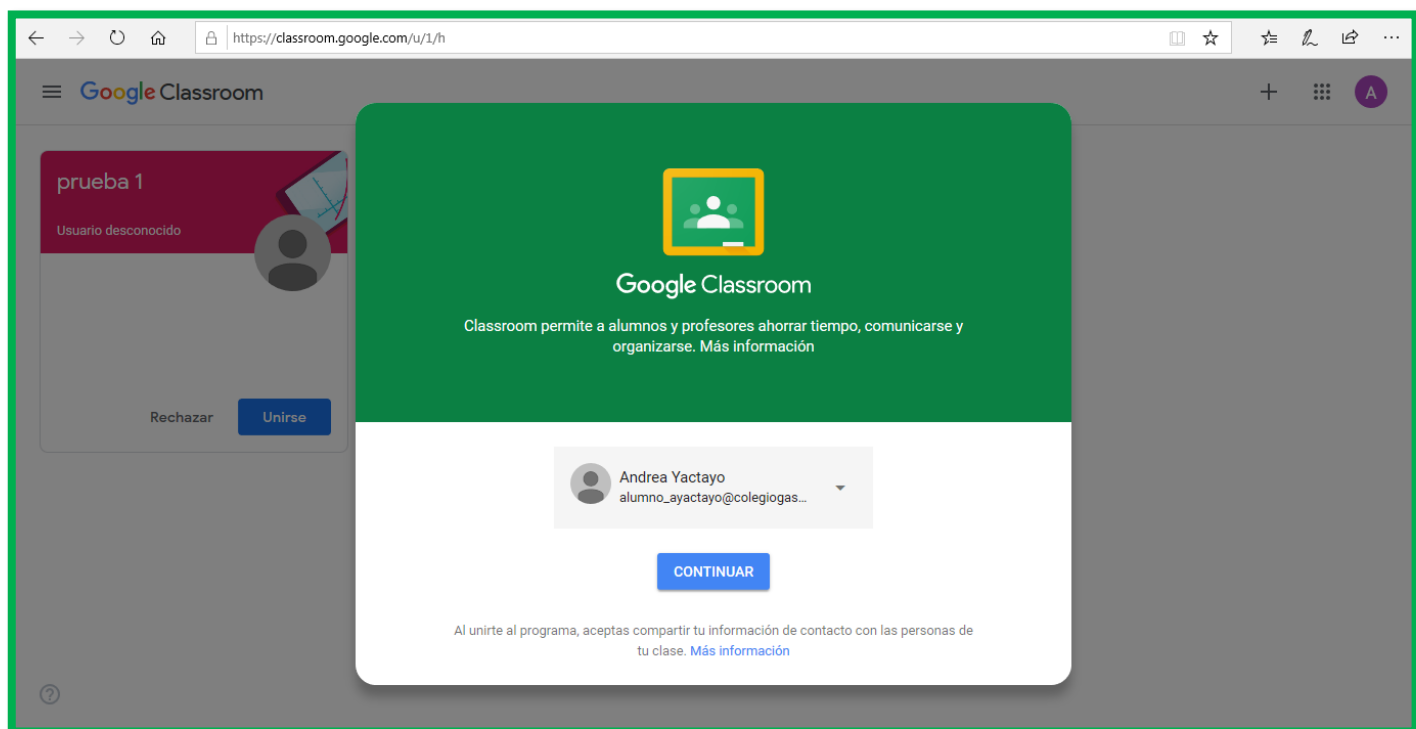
https://classroom.google.com/u/1/h

Google Classroom

A

prueba 1

Usuario desconocido

Rechazar

Unirse

Google Classroom

Classroom permite a alumnos y profesores ahorrar tiempo, comunicarse y organizarse. Más información

Andrea Yactayo
alumno_ayactayo@colegiogas...

CONTINUAR

Al unirte al programa, aceptas compartir tu información de contacto con las personas de tu clase. Más información

?